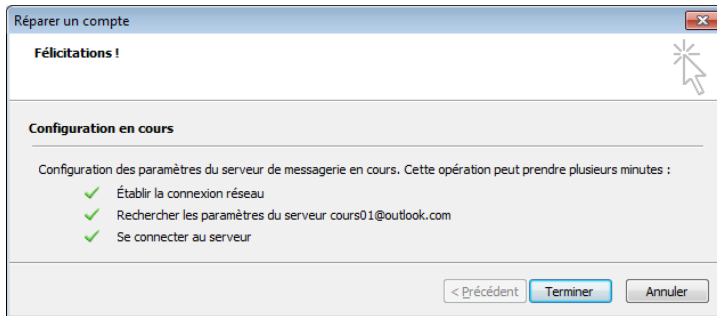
Réparer un compte

Félicitations !

Configuration en cours

Configuration des paramètres du serveur de messagerie en cours. Cette opération peut prendre plusieurs minutes :

Établir la connexion réseau

Rechercher les paramètres du serveur cours01@outlook.com

Se connecter au serveur

< Précédent Terminer Annuler